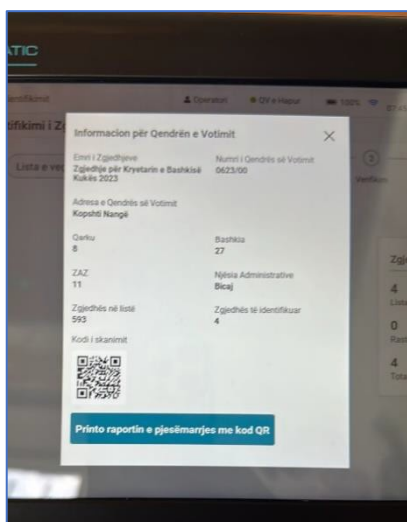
ATIC

Identifikimi

Operatori

QV e Hapur

100%

tifikimi i Z

Lista e vo

Verifikim

Zgj

4

Lista

0

Rast

4

Tota

Informacion për Qendrën e Votimit

×

Emri i Zgjedhjeve
Zgjedhje për Kryetarin e Bashkisë Kukës 2023

Numri i Qendrës së Votimit
0623/00

Adresa e Qendrës së Votimit
Kopshti Nangë

Qarku
8

Bashkia
27

ZAZ
11

Njësia Administrative
Bicaj

Zgjedhës në listë
593

Zgjedhës të identifikuar
4

Kodi i skanimit

Printo raportin e pjesëmarrjes me kod QR